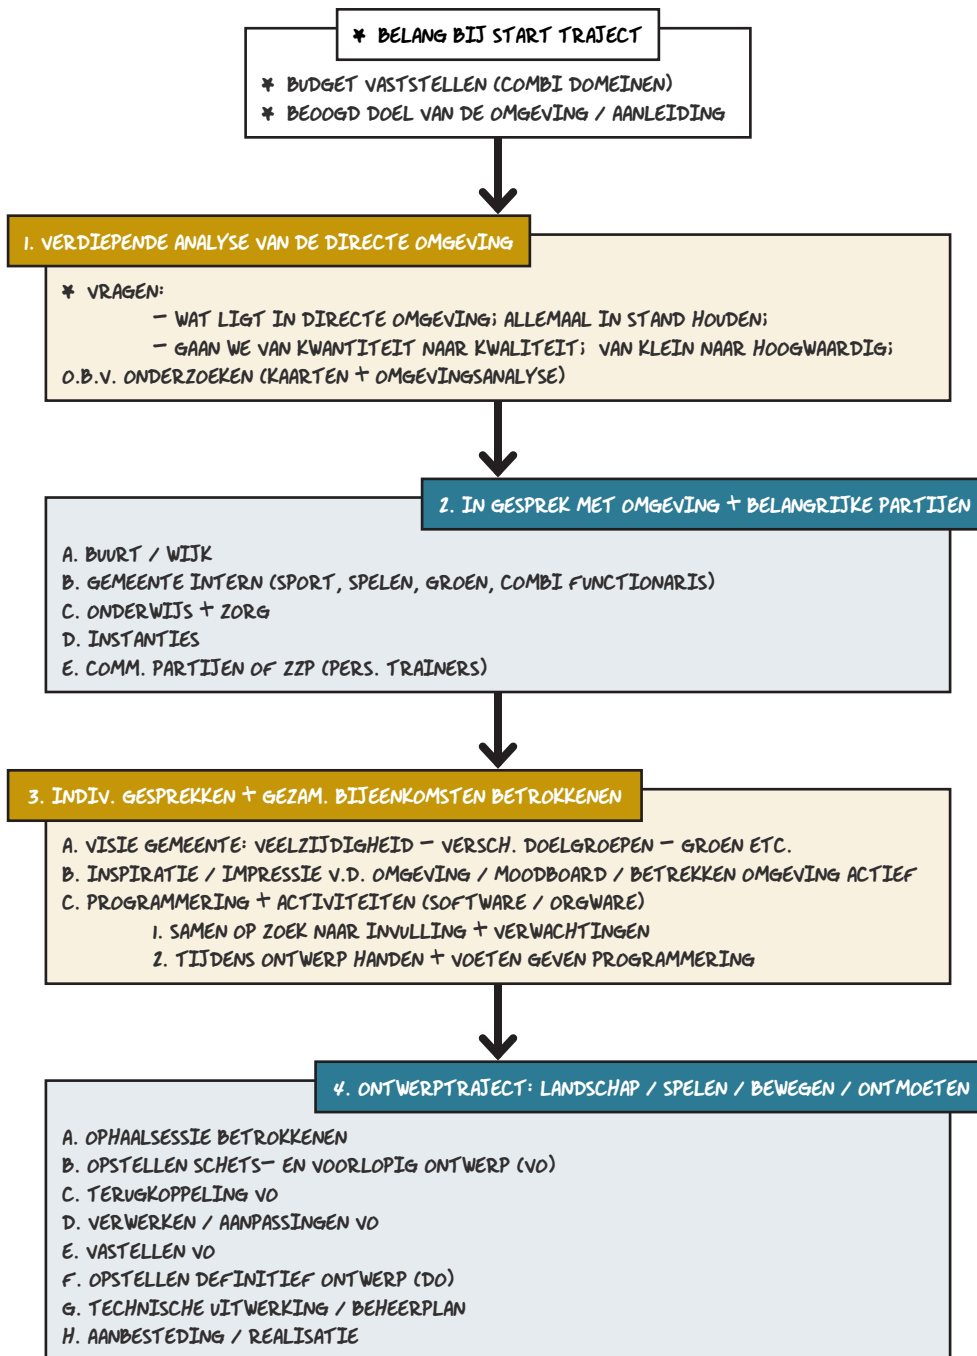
* BELANG BIJ START TRAJECT

* BUDGET VASTSTELLEN (COMBI DOMEINEN)
* BEOOGD DOEL VAN DE OMGEVING / AANLEIDING

1. VERDIEPENDE ANALYSE VAN DE DIRECTE OMGEVING

* VRAGEN:
– WAT LIGT IN DIRECTE OMGEVING; ALLEMAAL IN STAND HOUDEN;
– GAAN WE VAN KWANTITEIT NAAR KWALITEIT; VAN KLEIN NAAR HOOGWAARDIG;
O.B.V. ONDERZOEKEN (KAARTEN + OMGEVINGSANALYSE)

2. IN GESPREK MET OMGEVING + BELANGRIJKE PARTIJEN

A. BUURT / WIJK
B. GEMEENTE INTERN (SPORT, SPELEN, GROEN, COMBI FUNCTIONARIS)
C. ONDERWIJS + ZORG
D. INSTANTIES
E. COMM. PARTIJEN OF ZZP (PERS. TRAINERS)

3. INDIV. GESPREKKEN + GEZAM. BIJEENKOMSTEN BETROKKENEN

A. VISIE GEMEENTE: VEELZIJDIGHEID – VERSCH. DOELGROEPEN – GROEN ETC.
B. INSPIRATIE / IMPRESSIE V.D. OMGEVING / MOODBOARD / BETREKKEN OMGEVING ACTIEF
C. PROGRAMMERING + ACTIVITEITEN (SOFTWARE / ORGWARE)
1. SAMEN OP ZOEK NAAR INVULLING + VERWACHTINGEN
2. TIJDENS ONTWERP HANDEN + VOETEN GEVEN PROGRAMMERING

4. ONTWERPTRAJECT: LANDSCHAP / SPELEN / BEWEGEN / ONTMOETEN

A. OPHAALSESSIE BETROKKENEN
B. OPSTELLEN SCHETS– EN VOORLOPIG ONTWERP (VO)
C. TERUGKOPPELING VO
D. VERWERKEN / AANPASSINGEN VO
E. VASTELLEN VO
F. OPSTELLEN DEFINITIEF ONTWERP (DO)
G. TECHNISCHE UITWERKING / BEHEERPLAN
H. AANBESTEDING / REALISATIE